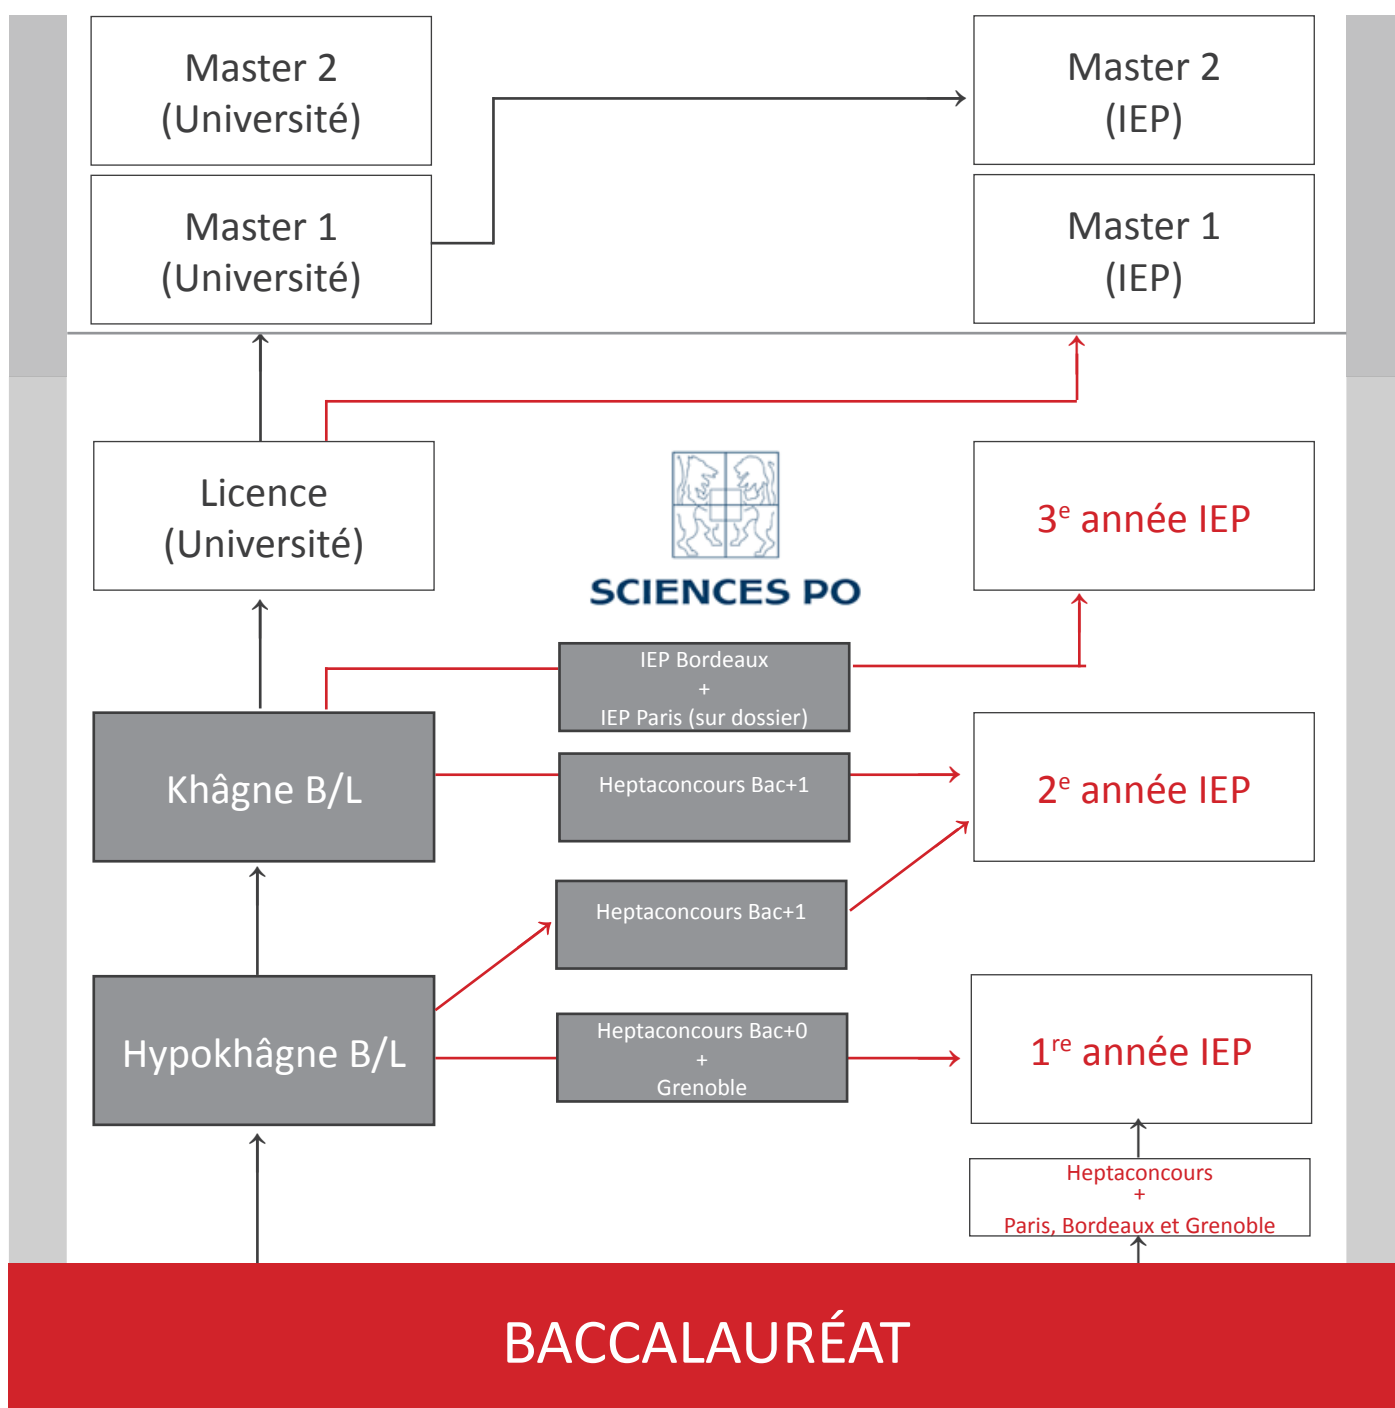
Master 2
(Université)

Master 2
(IEP)

Master 1
(Université)

Master 1
(IEP)

Licence
(Université)

SCIENCES PO

3$^{e}$ année IEP

IEP Bordeaux
+
IEP Paris (sur dossier)

Khâgne B/L

Heptaconcours Bac+1

2$^{e}$ année IEP

Heptaconcours Bac+1

Hypokhâgne B/L

Heptaconcours Bac+0
+
Grenoble

1$^{re}$ année IEP

Heptaconcours
+
Paris, Bordeaux et Grenoble

BACCALAURÉAT